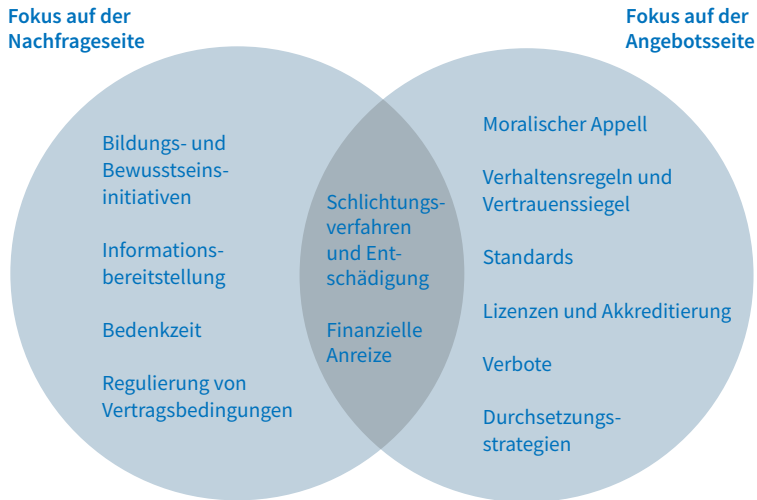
Fokus auf der Nachfrageseite

Fokus auf der Angebotsseite

Bildungs- und Bewusstseinsinitiativen

Informationsbereitstellung

Bedenkzeit

Regulierung von Vertragsbedingungen

Schlichtungsverfahren und Entschädigung

Finanzielle Anreize

Moralischer Appell

Verhaltensregeln und Vertrauenssiegel

Standards

Lizenzen und Akkreditierung

Verbote

Durchsetzungsstrategien